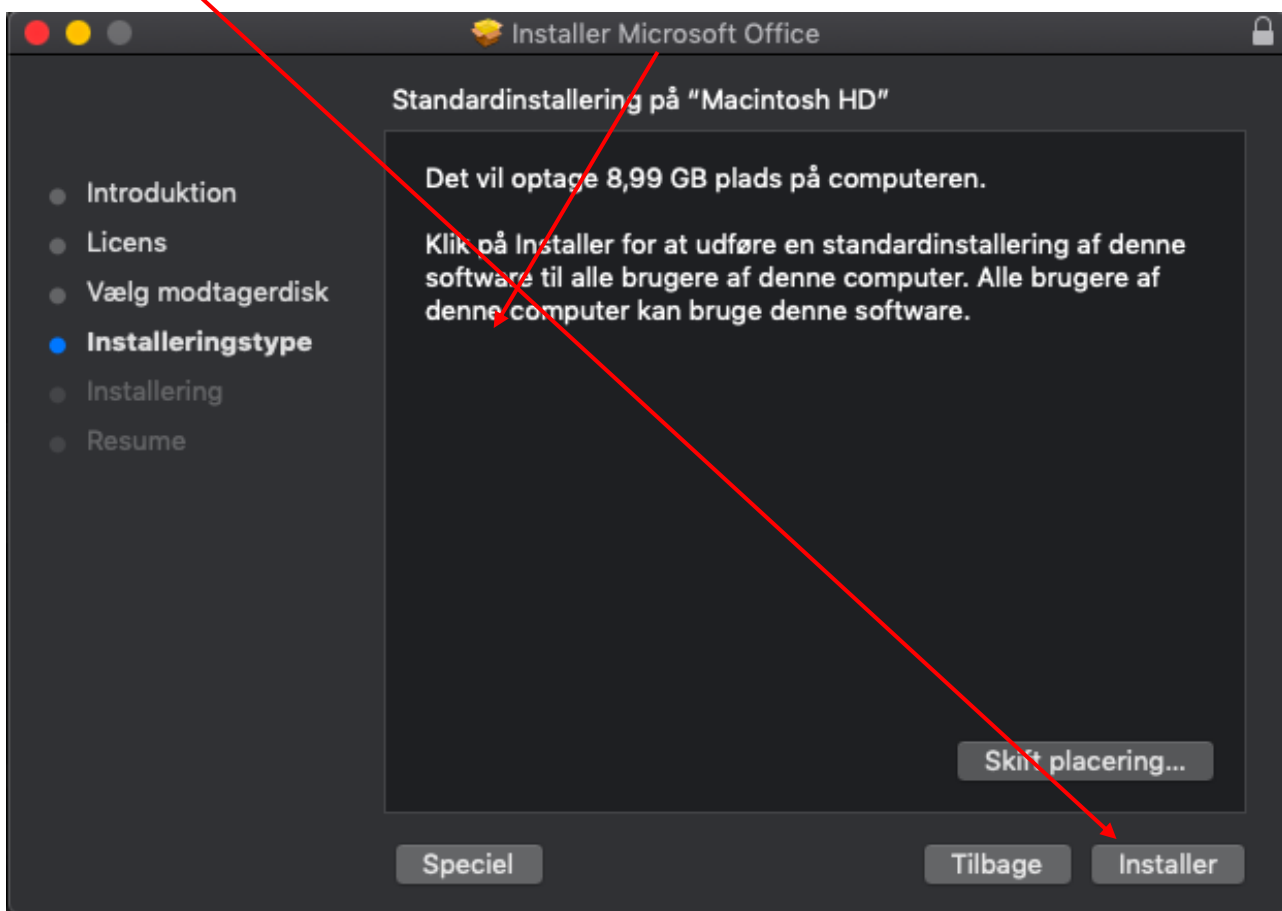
Installer Microsoft Office

Standardinstallering på "Macintosh HD"

Introduktion
Licens
Vælg modtagerdisk
Installeringstype
Installering
Resume

Det vil optage 8,99 GB plads på computeren.

Klik på Installer for at udføre en standardinstallering af denne software til alle brugere af denne computer. Alle brugere af denne computer kan bruge denne software.

Skift placering...

Speciel

Tilbage

Installer